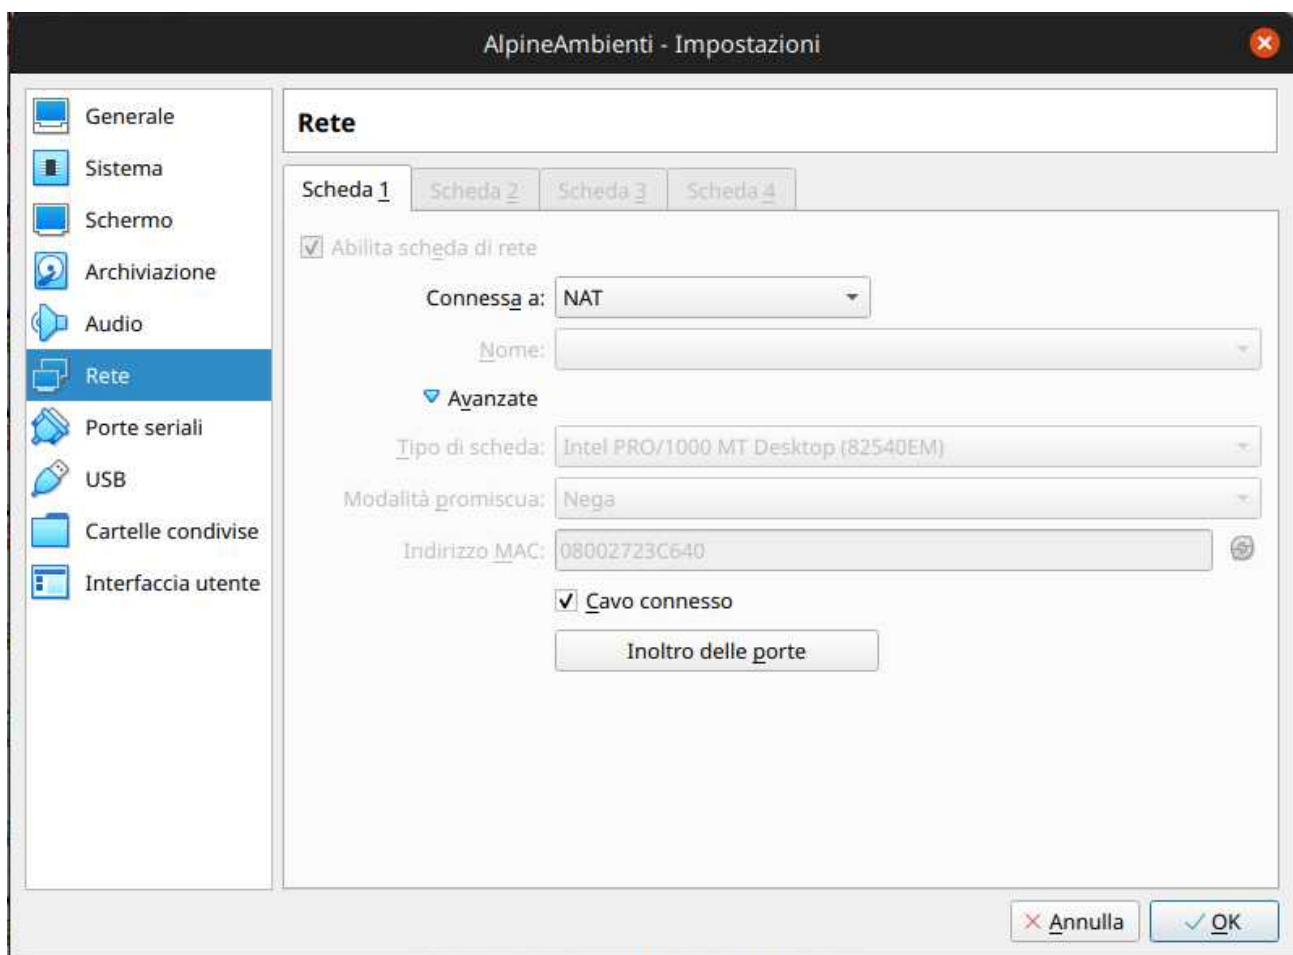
AlpineAmbienti - Impostazioni

Generale
Sistema
Schermo
Archiviazione
Audio
Rete
Porte seriali
USB
Cartelle condivise
Interfaccia utente

Rete

Scheda 1 | Scheda 2 | Scheda 3 | Scheda 4

Abilita scheda di rete

Connessa a: NAT

Nome:

Avanzate

Tipo di scheda: Intel PRO/1000 MT Desktop (82540EM)

Modalità promiscua: Nega

Indirizzo MAC: 08002723C640

Cavo connesso

Inoltro delle porte

Annulla
OK